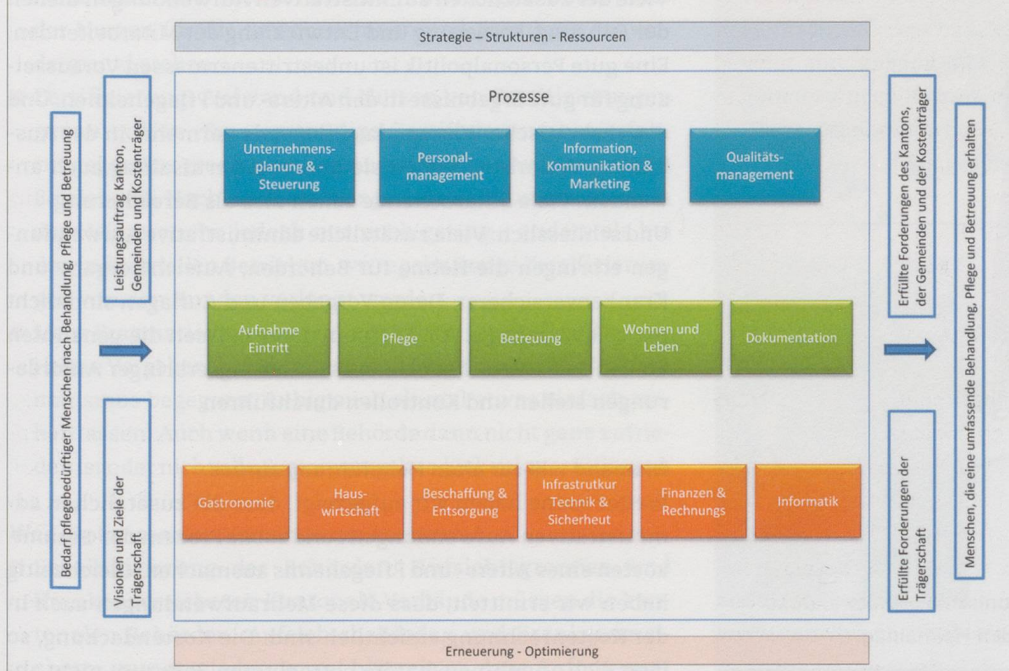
Strategie – Strukturen - Ressourcen

Bedarf pflegebedürftiger Menschen nach Behandlung, Pflege und Betreuung

Leistungsauftrag Kanton, Gemeinden und Kostenträger

Visionen und Ziele der Trägerschaft

Prozesse

Unternehmensplanung & -Steuerung

Personalmanagement

Information, Kommunikation & Marketing

Qualitätsmanagement

Aufnahme Eintritt

Pflege

Betreuung

Wohnen und Leben

Dokumentation

Gastronomie

Hauswirtschaft

Beschaffung & Entsorgung

Infrastrutkur Technik & Sicherheut

Finanzen & Rechnungs

Informatik

Erfüllte Forderungen des Kantons, der Gemeinden und der Kostenträger

Erfüllte Forderungen der Trägerschaft

Menschen, die eine umfassende Behandlung, Pflege und Betreuung erhalten

Erneuerung - Optimierung